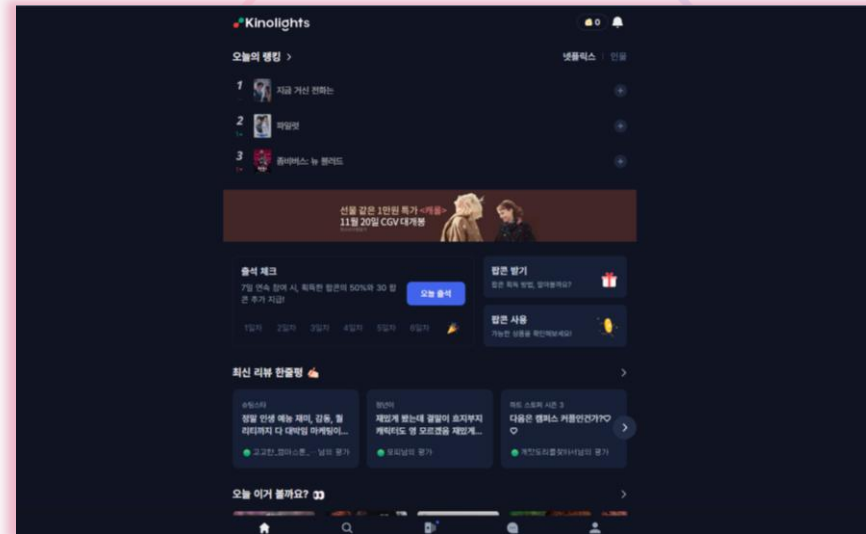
Kinolights

0

오늘의 랭킹 >

넷플릭스 | 인물

1 지금 거신 전화는

2 파일럿

3 좀비버스: 뉴 블러드

선물 같은 1만원 특가 <캐롤>
11월 20일 CGV 대개봉

출석 체크

7일 연속 참여 시, 획득한 팝콘의 50%와 30 팝콘 추가 지급!

오늘 출석

1일차 2일차 3일차 4일차 5일차 6일차

팝콘 받기

팝콘 획득 방법, 알아볼까요?

팝콘 사용

가능한 상품을 확인해보세요!

최신 리뷰 한줄평

슈팅스타

정말 인생 예능 재미, 감동, 힐 리티까지 다 대박임 아케팅이...

고고한_캠퍼스툰... 님의 평가

정년이

재밌게 봤는데 결말이 흐지부지 캐릭터도 영 모르겠음 재밌게...

모와님의 평가

하트 스토퍼 시즌 3

다음은 캠퍼스 커플인건가?♡ ♡

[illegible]님의 평가

오늘 이거 볼까요?